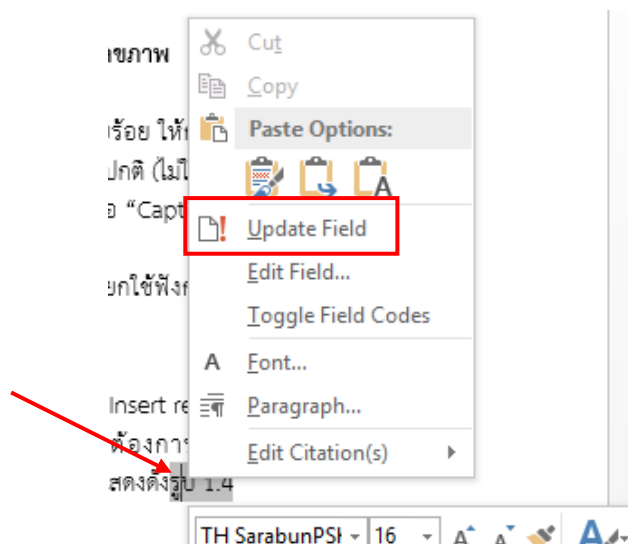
เขภาพ

เรียบร้อย ให้
ปกติ (ไม่
อ "Capt

ยกใช้ฟัง

Insert re
ต้องการ
สดงดังรูป 1.4

Cut
Copy
Paste Options:
Update Field
Edit Field...
Toggle Field Codes
Font...
Paragraph...
Edit Citation(s)

TH SarabunPS 16